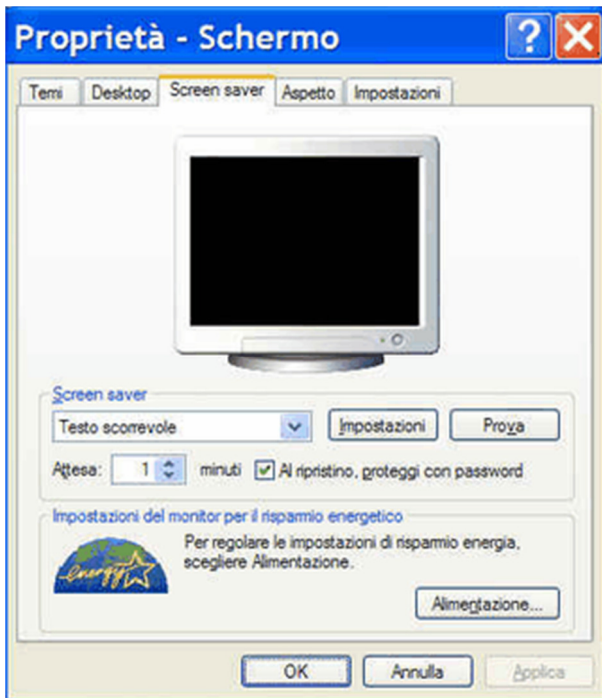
Proprietà - Schermo

Temi | Desktop | Screen saver | Aspetto | Impostazioni

Screen saver

Testo scorrevole

Impostazioni

Prova

Attesa: 1 minuti

Al ripristino, proteggi con password

Impostazioni del monitor per il risparmio energetico

energy

Per regolare le impostazioni di risparmio energia, scegliere Alimentazione.

Alimentazione...

OK

Annulla

Applica